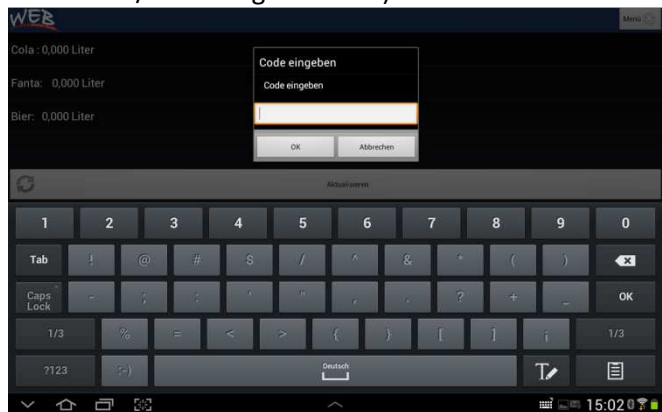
WEB

Menu

Cola : 0,000 Liter

Fanta: 0,000 Liter

Bier: 0,000 Liter

Code eingeben

Code eingeben

OK

Abbrechen

Aktualisieren

1 2 3 4 5 6 7 8 9 0

Tab ! @ # $ / ^ & * ( )

Caps Lock - ; : ' " , . ? + _ OK

1/3 % = < > { } [ ] ¡ 1/3

?123 :-) Deutsch

15:02